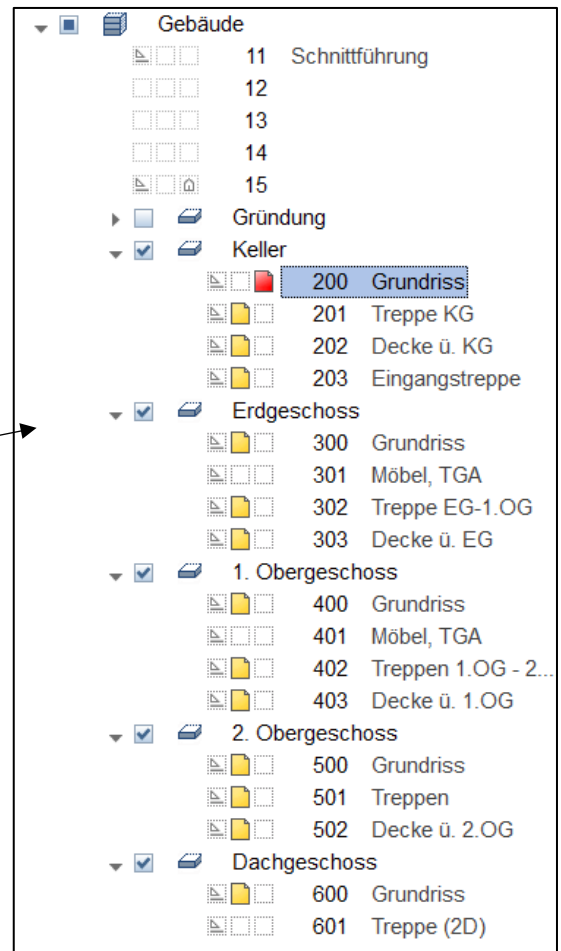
Gebäude
11 Schnittführung
12
13
14
15
Gründung
Keller
200 Grundriss
201 Treppe KG
202 Decke ü. KG
203 Eingangstreppe
Erdgeschoss
300 Grundriss
301 Möbel, TGA
302 Treppe EG-1.OG
303 Decke ü. EG
1. Obergeschoss
400 Grundriss
401 Möbel, TGA
402 Treppen 1.OG - 2...
403 Decke ü. 1.OG
2. Obergeschoss
500 Grundriss
501 Treppen
502 Decke ü. 2.OG
Dachgeschoss
600 Grundriss
601 Treppe (2D)